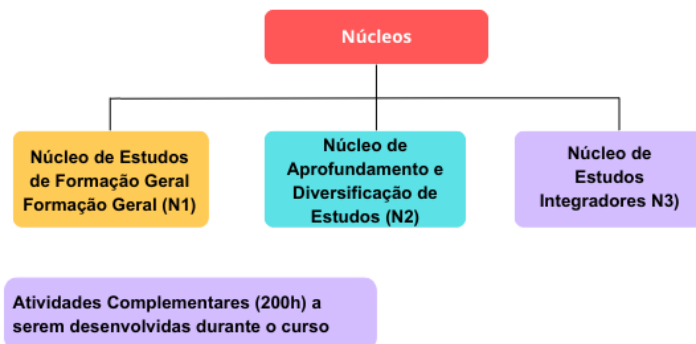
Núcleos

Núcleo de Estudos de Formação Geral Formação Geral (N1)

Núcleo de Aprofundamento e Diversificação de Estudos (N2)

Núcleo de Estudos Integradores N3)

Atividades Complementares (200h) a serem desenvolvidas durante o curso